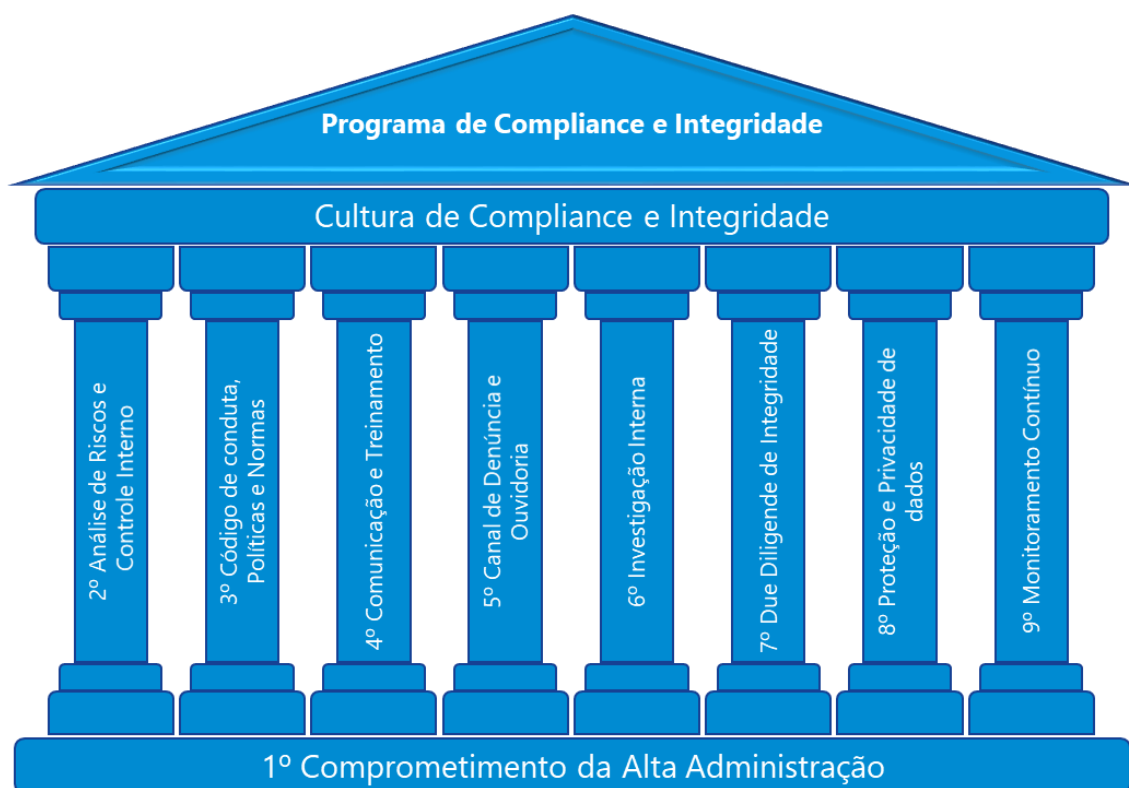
Programa de Compliance e Integridade

Cultura de Compliance e Integridade

2º Análise de Riscos e Controle Interno

3º Código de conduta, Políticas e Normas

4º Comunicação e Treinamento

5º Canal de Denúncia e Ouvidoria

6º Investigação Interna

7º Due Diligende de Integridade

8º Proteção e Privacidade de dados

9º Monitoramento Contínuo

1º Comprometimento da Alta Administração